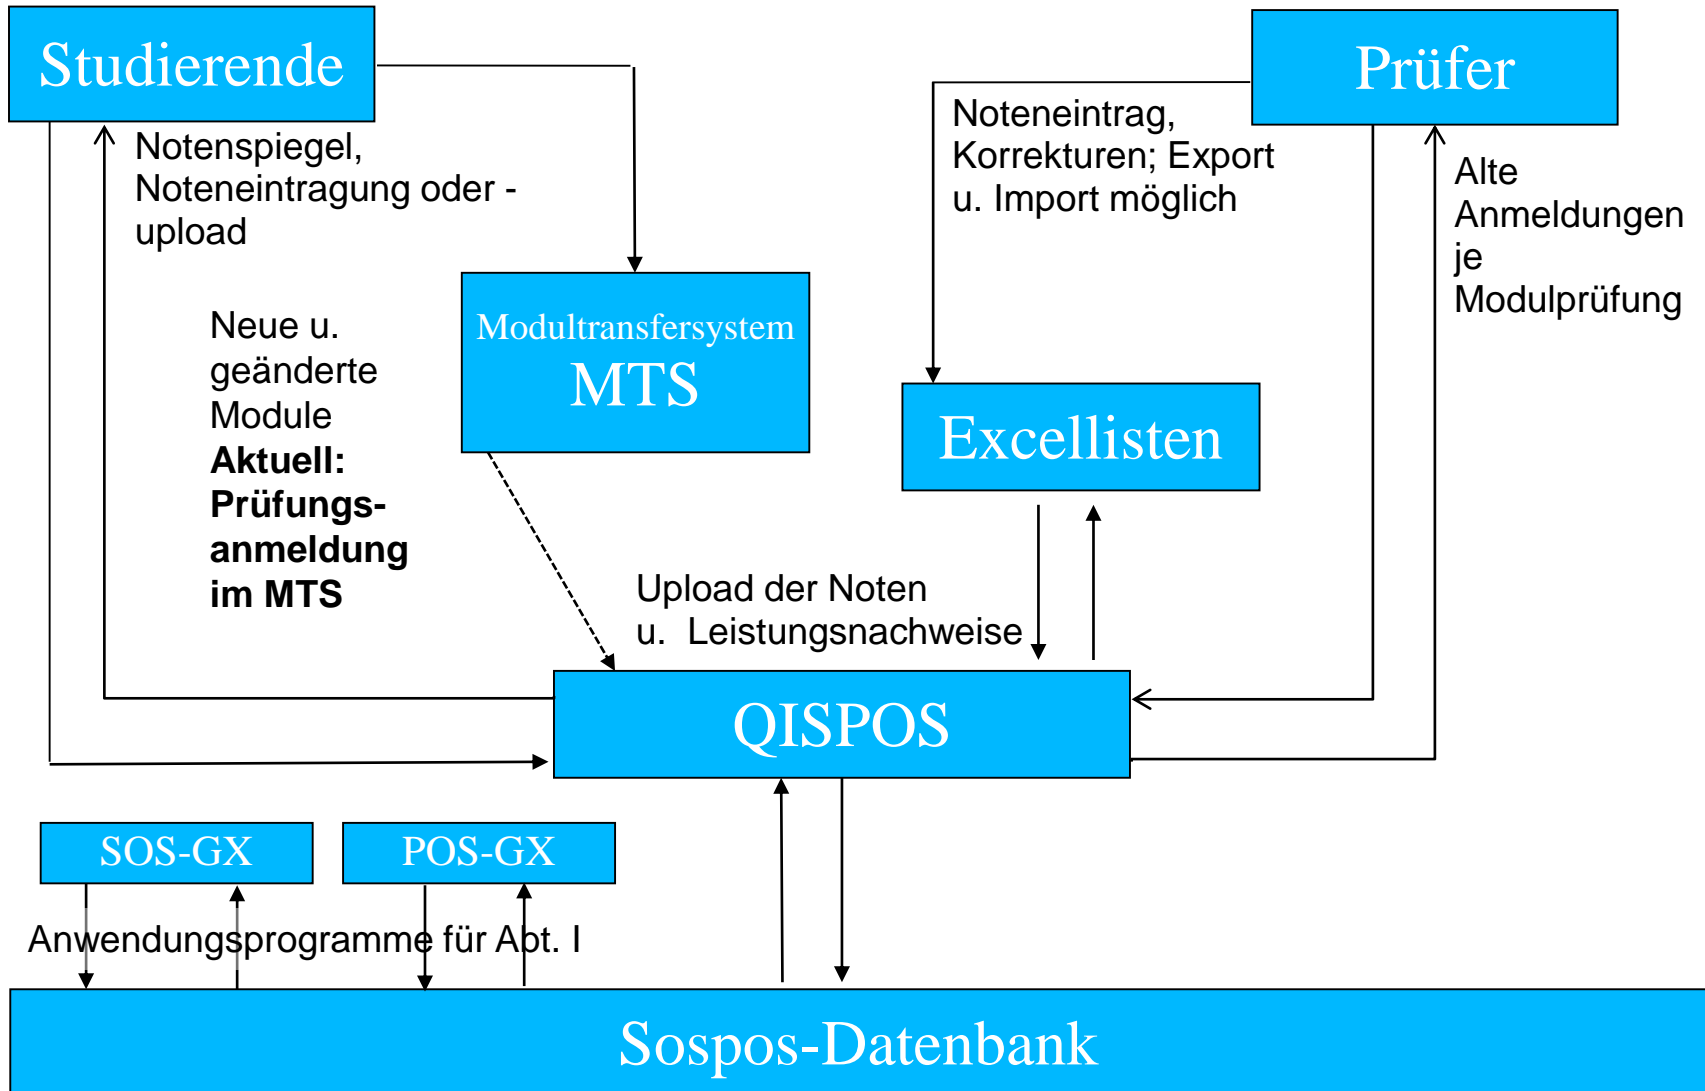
Studierende

Prüfer

Notenspiegel, Noteneintragung oder -upload

Noteneintrag, Korrekturen; Export u. Import möglich

Alte Anmeldungen je Modulprüfung

Neue u. geänderte Module
**Aktuell: Prüfungsanmeldung im MTS**

Modultransfersystem
MTS

Excellisten

Upload der Noten u. Leistungsnachweise

QISPOS

SOS-GX

POS-GX

Anwendungsprogramme für Abt. I

Sospos-Datenbank